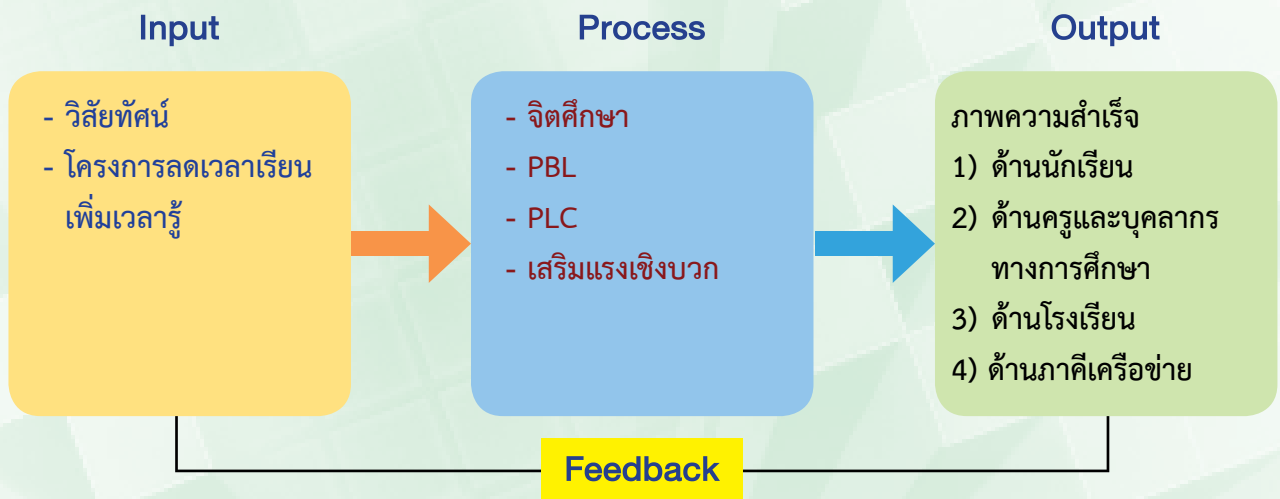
Input

- วิสัยทัศน์
- โครงการลดเวลาเรียนเพิ่มเวลารู้

Process

- จิตศึกษา
- PBL
- PLC
- เสริมแรงเชิงบวก

Output

ภาพความสำเร็จ
1) ด้านนักเรียน
2) ด้านครูและบุคลากรทางการศึกษา
3) ด้านโรงเรียน
4) ด้านภาคีเครือข่าย

Feedback